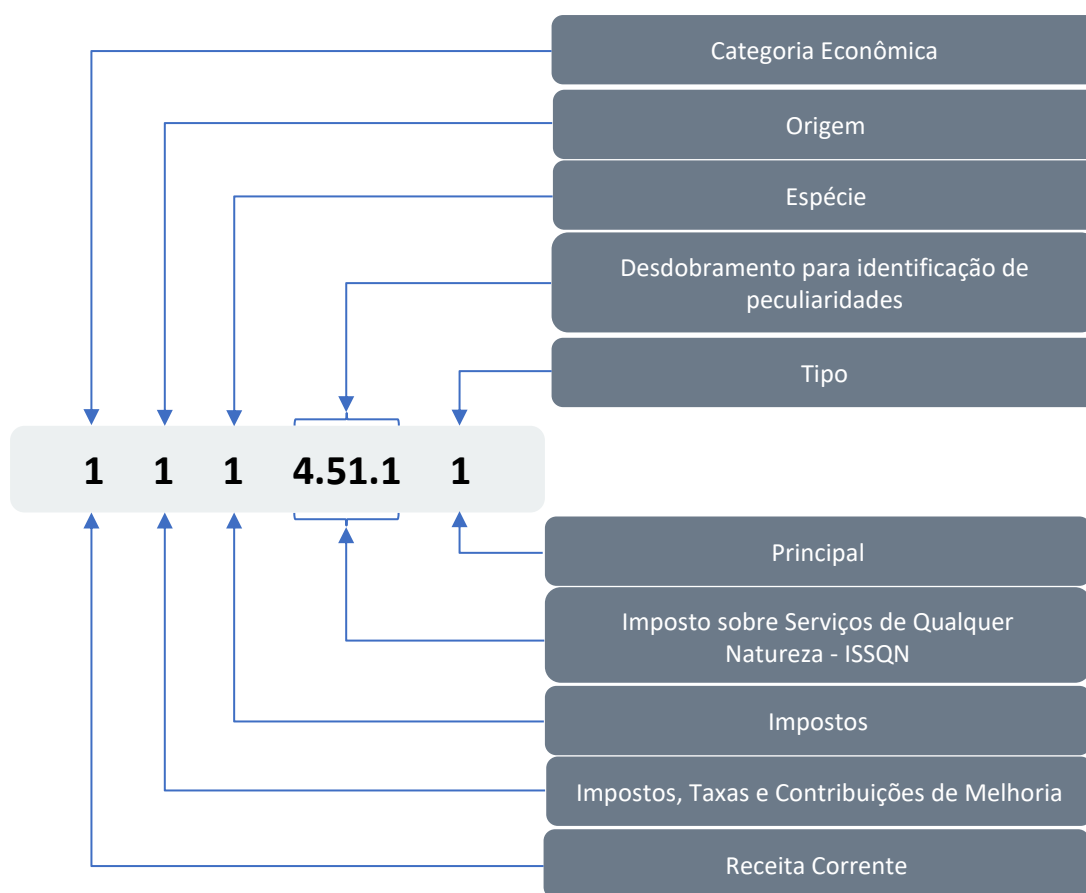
Categoria Econômica

Origem

Espécie

Desdobramento para identificação de peculiaridades

Tipo

1 1 1 4.51.1 1

Principal

Imposto sobre Serviços de Qualquer Natureza - ISSQN

Impostos

Impostos, Taxas e Contribuições de Melhoria

Receita Corrente